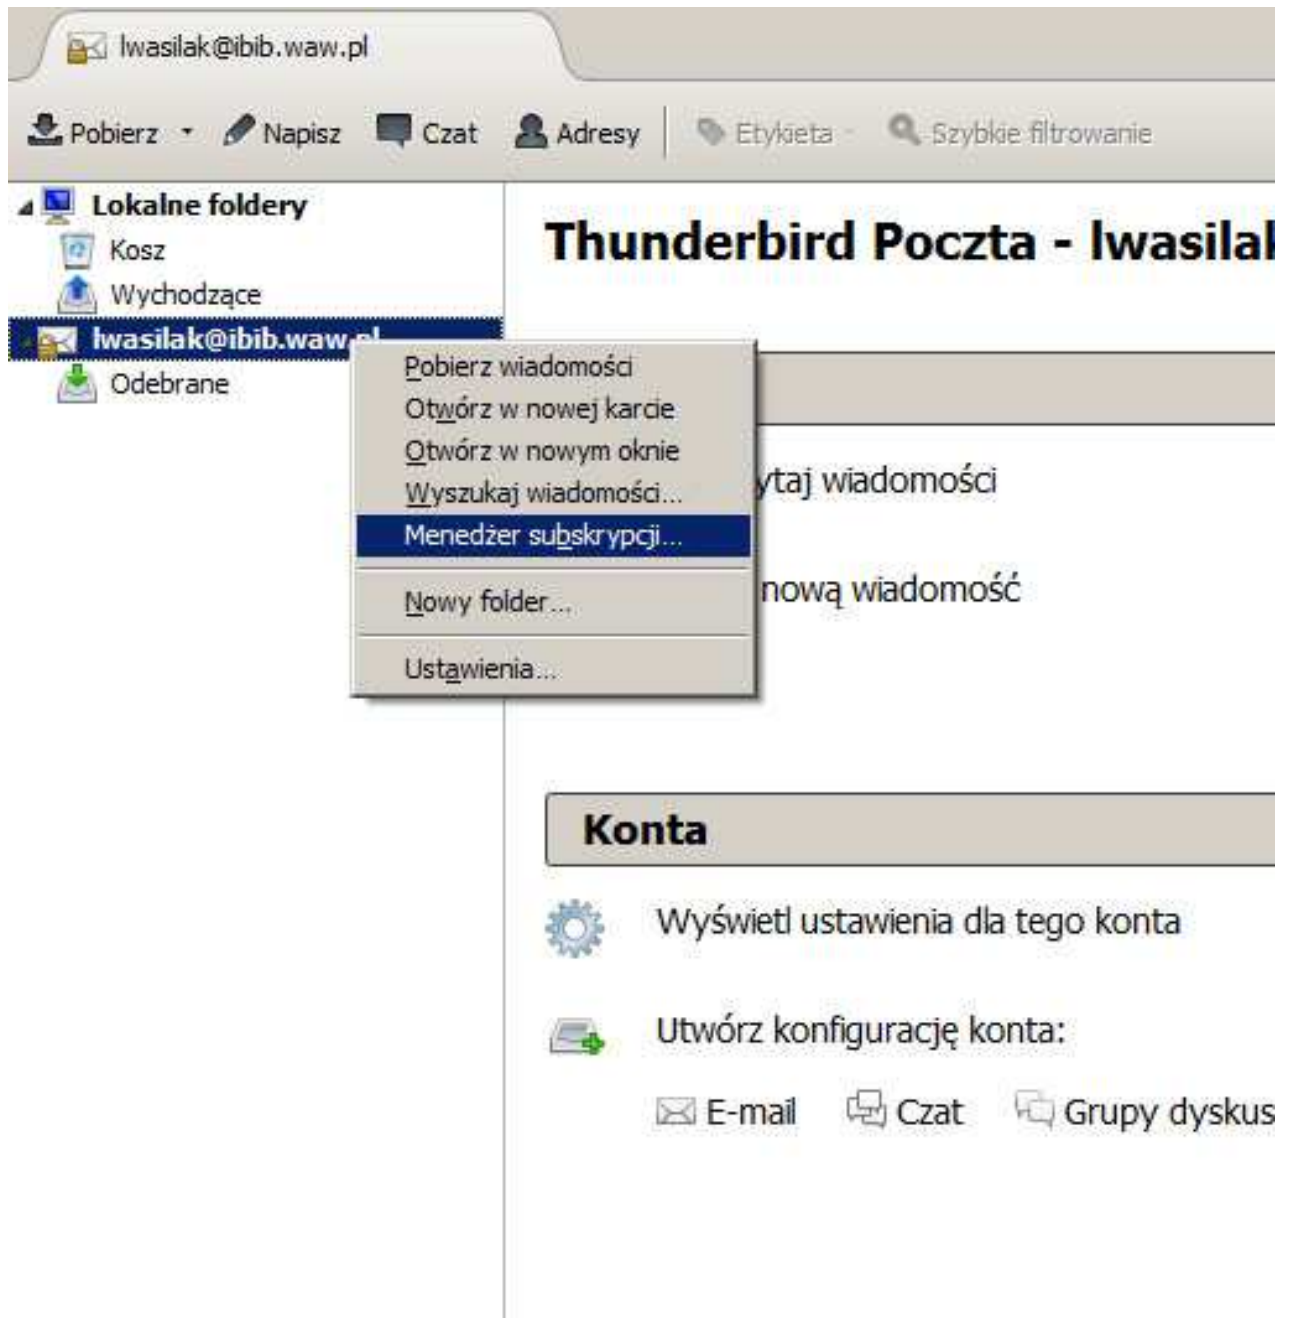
lwasilak@ibib.waw.pl

Pobierz Napisz Czat Adresy Etykieta Szybkie filtrowanie

Lokalne foldery
Kosz
Wychodzące
lwasilak@ibib.waw.pl
Odebrane

Pobierz wiadomości
Otwórz w nowej karcie
Otwórz w nowym oknie
Wyszukaj wiadomości...
Menedżer subskrypcji...
Nowy folder...
Ustawienia...

Thunderbird Poczta - lwasilak

ytaj wiadomości

nową wiadomość

Konta

Wyświetl ustawienia dla tego konta

Utwórz konfigurację konta:

E-mail Czat Grupy dyskus